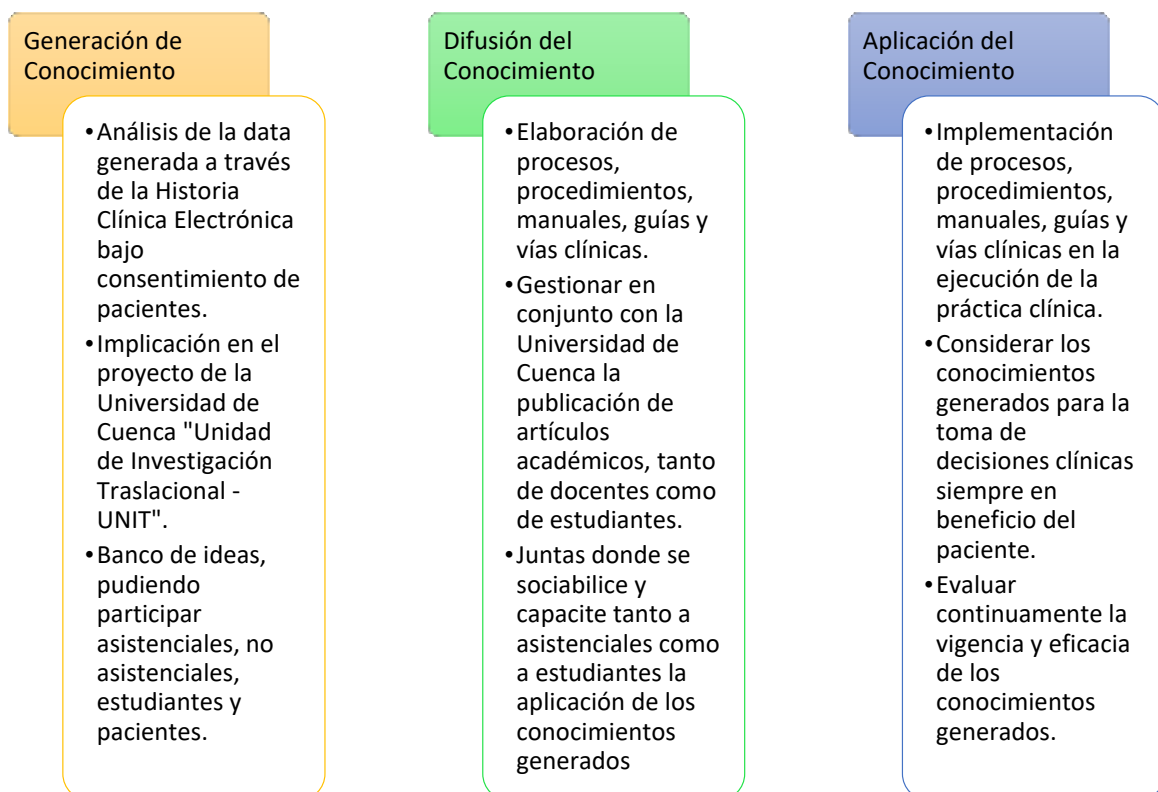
Generación de Conocimiento

- Análisis de la data generada a través de la Historia Clínica Electrónica bajo consentimiento de pacientes.
- Implicación en el proyecto de la Universidad de Cuenca "Unidad de Investigación Traslacional - UNIT".
- Banco de ideas, pudiendo participar asistenciales, no asistenciales, estudiantes y pacientes.

Difusión del Conocimiento

- Elaboración de procesos, procedimientos, manuales, guías y vías clínicas.
- Gestionar en conjunto con la Universidad de Cuenca la publicación de artículos académicos, tanto de docentes como de estudiantes.
- Juntas donde se sociabilice y capacite tanto a asistenciales como a estudiantes la aplicación de los conocimientos generados

Aplicación del Conocimiento

- Implementación de procesos, procedimientos, manuales, guías y vías clínicas en la ejecución de la práctica clínica.
- Considerar los conocimientos generados para la toma de decisiones clínicas siempre en beneficio del paciente.
- Evaluar continuamente la vigencia y eficacia de los conocimientos generados.